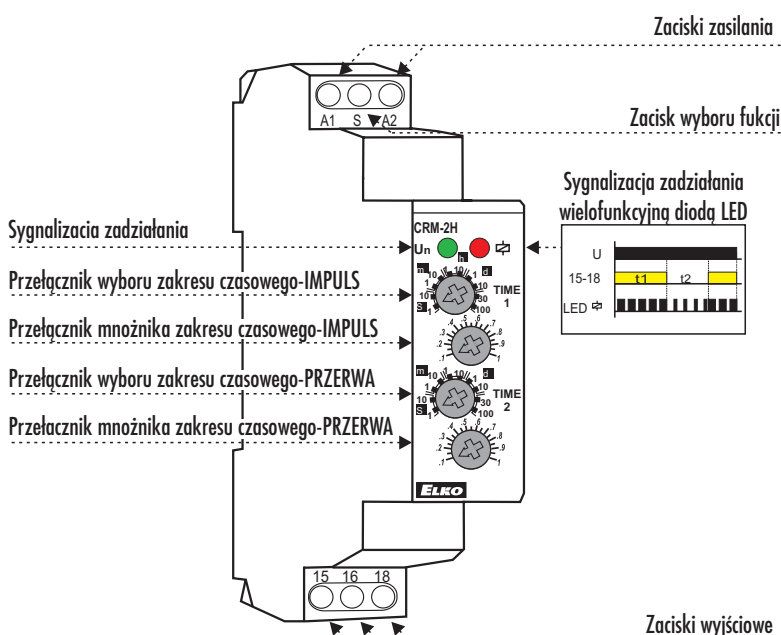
Zaciski zasilania

A1 S A2

Zacisk wyboru fukcji

Sygnalizacja zadziałania wielofunkcyjną diodą LED

U
15-18
t1
t2
LED

Sygnalizacia zadziałania

Przełącznik wyboru zakresu czasowego-IMPULS

Przełącznik mnożnika zakresu czasowego-IMPULS

Przełącznik wyboru zakresu czasowego-PRZERWA

Przełacznik mnożnika zakresu czasowego-PRZERWA

CRM-2H
Un
h
m
d
s
TIME 1
TIME 2
1 10 1 10 30 100
.1 .2 .3 .4 .5 .6 .7 .8 .9 1

ELKO

15 16 18

Zaciski wyjściowe